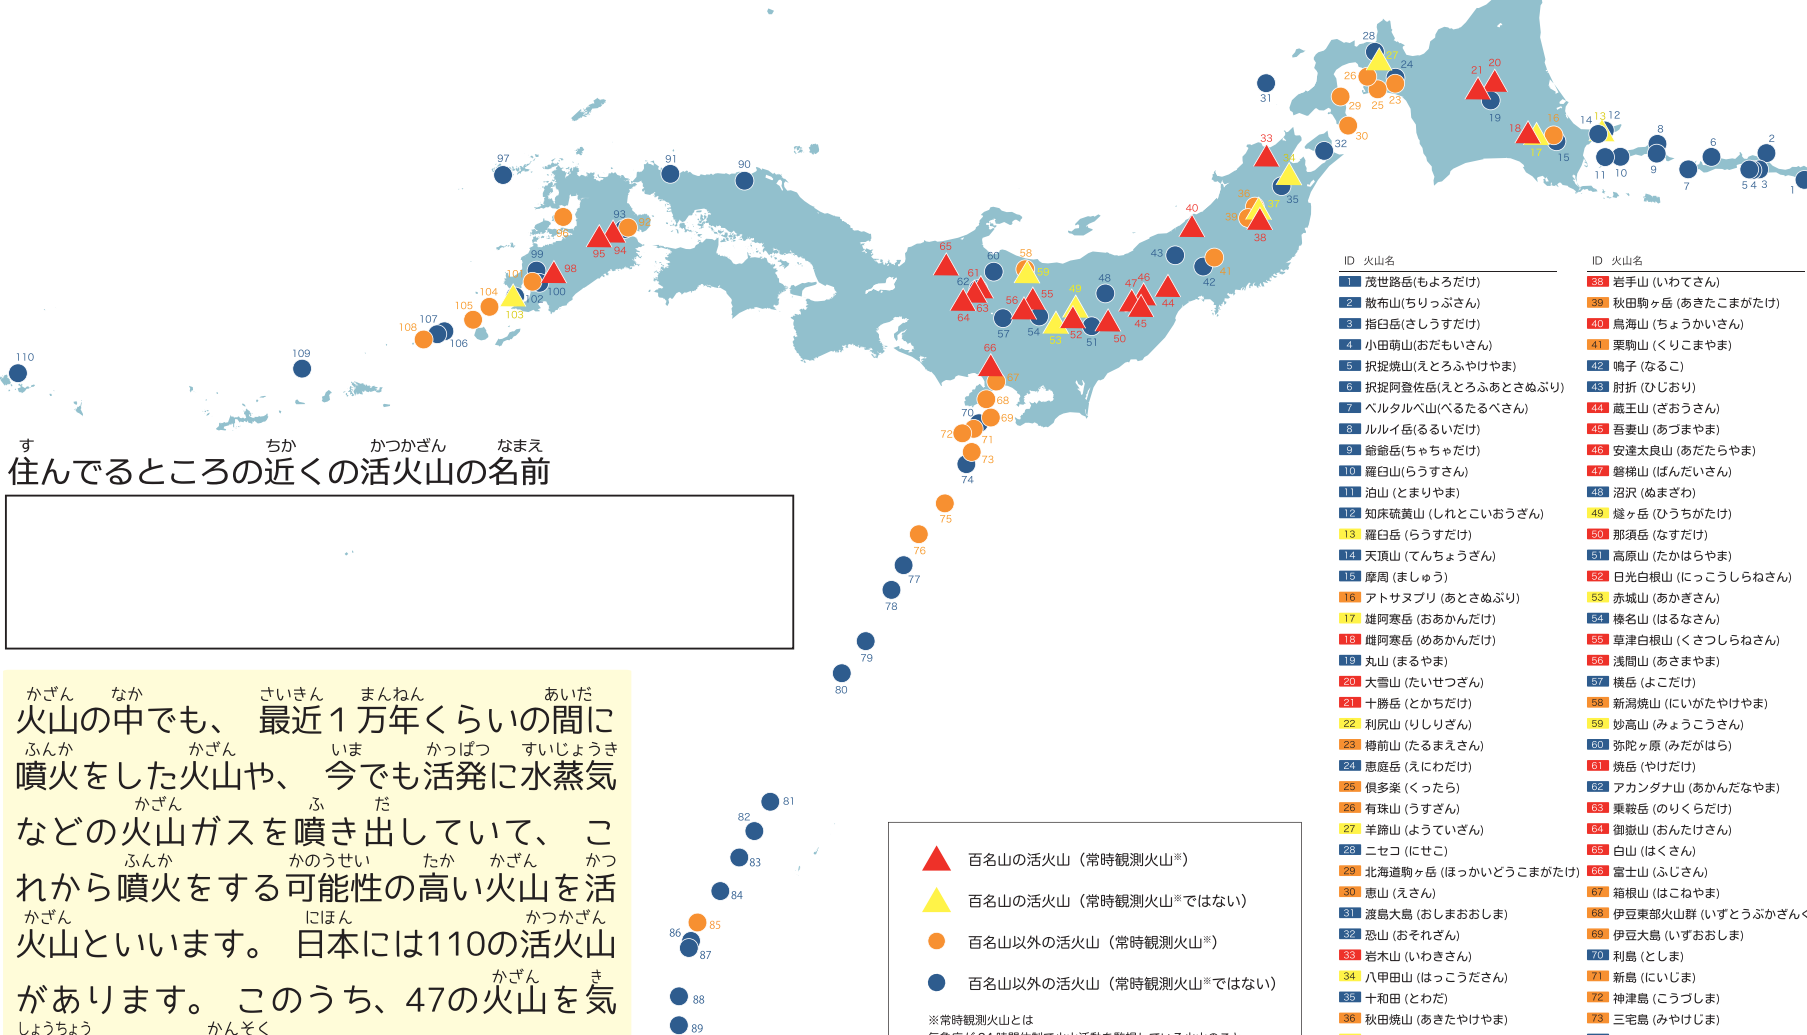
住んでるところの近くの活火山の名前

火山の中でも、最近1万年くらいの間に噴火をした火山や、今でも活発に水蒸気などの火山ガスを噴き出していて、これから噴火をする可能性の高い火山を活火山といいます。日本には110の活火山があります。このうち、47の火山を気

▲ 百名山の活火山（常時観測火山※）
▲ 百名山の活火山（常時観測火山※ではない）
● 百名山以外の活火山（常時観測火山※）
● 百名山以外の活火山（常時観測火山※ではない）
※常時観測火山とは

| ID | 火山名 |
|---|---|
| 1 | 茂世路岳(もよろだけ) |
| 2 | 散布山(ちりっぷさん) |
| 3 | 指臼岳(さしうすだけ) |
| 4 | 小田萌山(おだもいさん) |
| 5 | 択捉焼山(えとろふやけやま) |
| 6 | 択捉阿登佐岳(えとろふあとさぬぶり) |
| 7 | ベルタルベ山(べるたるべさん) |
| 8 | ルルイ岳(るるいだけ) |
| 9 | 爺爺岳(ちゃちゃだけ) |
| 10 | 羅臼山(らうすさん) |
| 11 | 泊山(とまりやま) |
| 12 | 知床硫黄山(しれとこいおうざん) |
| 13 | 羅臼岳(らうすだけ) |
| 14 | 天頂山(てんちょうざん) |
| 15 | 摩周(ましゅう) |
| 16 | アトサヌプリ(あとさぬぶり) |
| 17 | 雄阿寒岳(おあかんだけ) |
| 18 | 雌阿寒岳(めあかんだけ) |
| 19 | 丸山(まるやま) |
| 20 | 大雪山(たいせつざん) |
| 21 | 十勝岳(とかちだけ) |
| 22 | 利尻山(りしりざん) |
| 23 | 樽前山(たるまえさん) |
| 24 | 恵庭岳(えにわだけ) |
| 25 | 倶多楽(くったら) |
| 26 | 有珠山(うすざん) |
| 27 | 羊蹄山(ようていざん) |
| 28 | ニセコ(にせこ) |
| 29 | 北海道駒ヶ岳(ほっかいどうこまがたけ) |
| 30 | 恵山(えさん) |
| 31 | 渡島大島(おしまおおしま) |
| 32 | 恐山(おそれざん) |
| 33 | 岩木山(いわきさん) |
| 34 | 八甲田山(はっこうださん) |
| 35 | 十和田(とわだ) |
| 36 | 秋田焼山(あきたやけやま) |

| ID | 火山名 |
|---|---|
| 38 | 岩手山(いわてさん) |
| 39 | 秋田駒ヶ岳(あきたこまがたけ) |
| 40 | 鳥海山(ちょうかいさん) |
| 41 | 栗駒山(くりこまやま) |
| 42 | 鳴子(なるこ) |
| 43 | 肘折(ひじおり) |
| 44 | 蔵王山(ざおうさん) |
| 45 | 吾妻山(あづまやま) |
| 46 | 安達太良山(あだたらやま) |
| 47 | 磐梯山(ばんだいさん) |
| 48 | 沼沢(ぬまざわ) |
| 49 | 燧ヶ岳(ひうちがたけ) |
| 50 | 那須岳(なすだけ) |
| 51 | 高原山(たかはらやま) |
| 52 | 日光白根山(にっこうしらねさん) |
| 53 | 赤城山(あかぎさん) |
| 54 | 榛名山(はるなさん) |
| 55 | 草津白根山(くさつしらねさん) |
| 56 | 浅間山(あさまやま) |
| 57 | 横岳(よこだけ) |
| 58 | 新潟焼山(にいがたやけやま) |
| 59 | 妙高山(みょうこうさん) |
| 60 | 弥陀ヶ原(みだがはら) |
| 61 | 焼岳(やけだけ) |
| 62 | アカンダナ山(あかんだなやま) |
| 63 | 乗鞍岳(のりくらだけ) |
| 64 | 御嶽山(おんたけさん) |
| 65 | 白山(はくさん) |
| 66 | 富士山(ふじさん) |
| 67 | 箱根山(はこねやま) |
| 68 | 伊豆東部火山群(いずとうぶかざん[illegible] |
| 69 | 伊豆大島(いずおおしま) |
| 70 | 利島(としま) |
| 71 | 新島(にいじま) |
| 72 | 神津島(こうづしま) |
| 73 | 三宅島(みやけじま) |